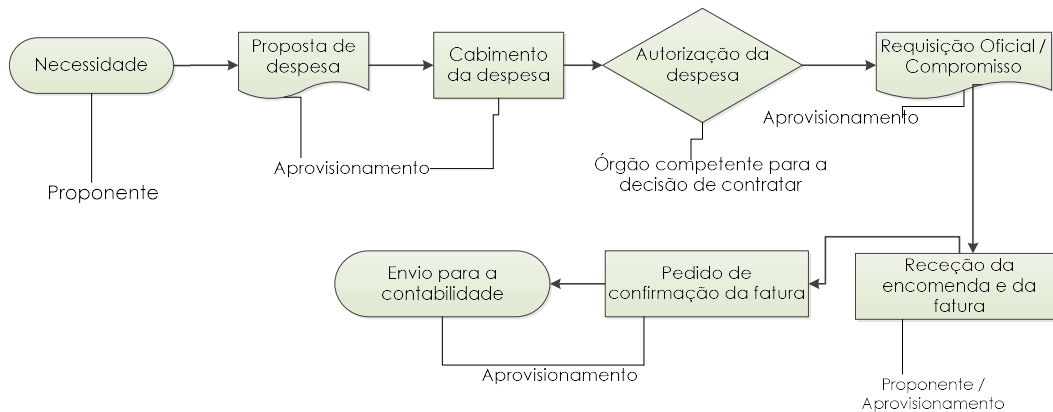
Necessidade

Proponente

Proposta de despesa

Aprovisionamento

Cabimento da despesa

Autorização da despesa

Órgão competente para a decisão de contratar

Requisição Oficial / Compromisso

Aprovisionamento

Receção da encomenda e da fatura

Proponente / Aprovisionamento

Pedido de confirmação da fatura

Envio para a contabilidade

Aprovisionamento